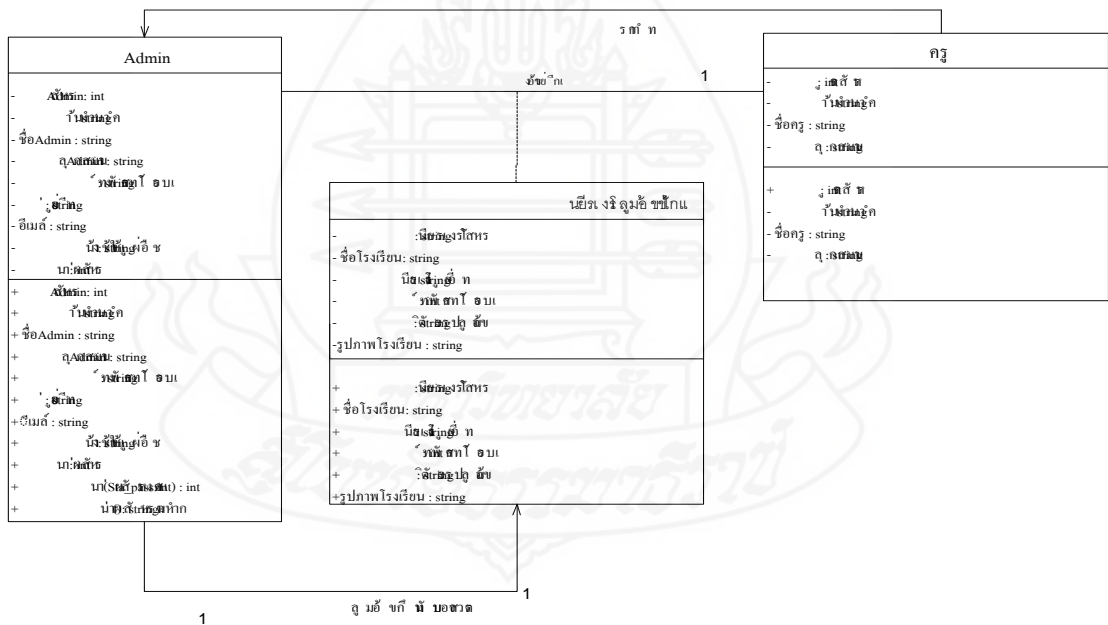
ร ศํ ท

Admin

- AdAdmin: int
- ร้านหัสผู้ค
- ชื่อAdmin : string
- ฤAdmin: string
- รหัสผ่านไ อบ เ
- ; string
- อีเมล์ : string
- นักษัตร์ผู้ง เอื ช
- นก่ร่ะนักร

+ AdAdmin: int
+ ร้านหัสผู้ค
+ ชื่อAdmin : string
+ ฤAdmin: string
+ รหัสผ่านไ อบ เ
+ ; string
+อีเมล์ : string
+ นักษัตร์ผู้ง เอื ช
+ นก่ร่ะนักร
+ นา(Statusผู้ int) : int
+ น่าะสะกrng หาก

อัพข้อมูล

1

ครู

- ; int สั ห
- ร้านหัสผู้ค
- ชื่อครู : string
- ฤ : string

+ ; int สั ห
+ ร้านหัสผู้ค
+ ชื่อครู : string
+ ฤ : string

นยีร เงริ ลูม้อ ขน้กแ

- :นีย string รโสหร
- ชื่อโรงเรียน: string
- นีย string อื่ ท
- รหัส สท ไ อบ เ
- :ดิส string ปู ย้าย
-รูปภาพโรงเรียน : string

+ :นีย string รโสหร
+ ชื่อโรงเรียน: string
+ นีย string อื่ ท
+ รหัส สท ไ อบ เ
+ :ดิส string ปู ย้าย
+รูปภาพโรงเรียน : string

1

ดู มอ้ ขกี นั บอหวด

1